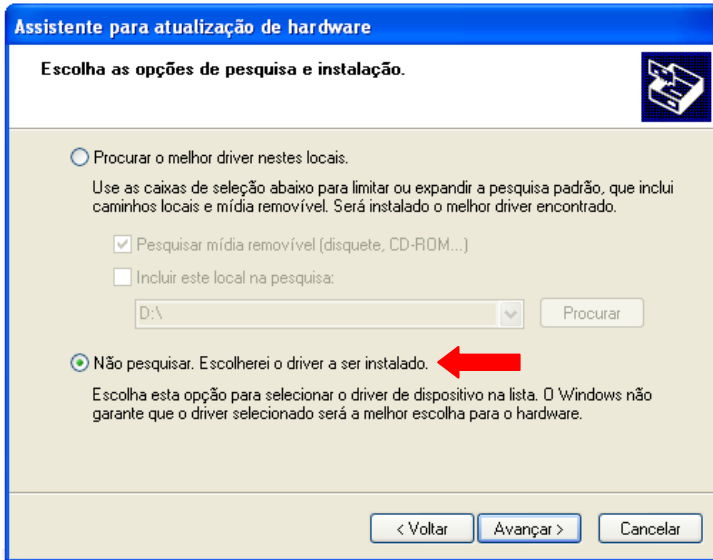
Assistente para atualização de hardware

Escolha as opções de pesquisa e instalação.

Procurar o melhor driver nestes locais.

Use as caixas de seleção abaixo para limitar ou expandir a pesquisa padrão, que inclui caminhos locais e mídia removível. Será instalado o melhor driver encontrado.

Pesquisar mídia removível (disquete, CD-ROM...)

Incluir este local na pesquisa:

D:\

Procurar

Não pesquisar. Escolherei o driver a ser instalado.

Escolha esta opção para selecionar o driver de dispositivo na lista. O Windows não garante que o driver selecionado será a melhor escolha para o hardware.

< Voltar

Avançar >

Cancelar